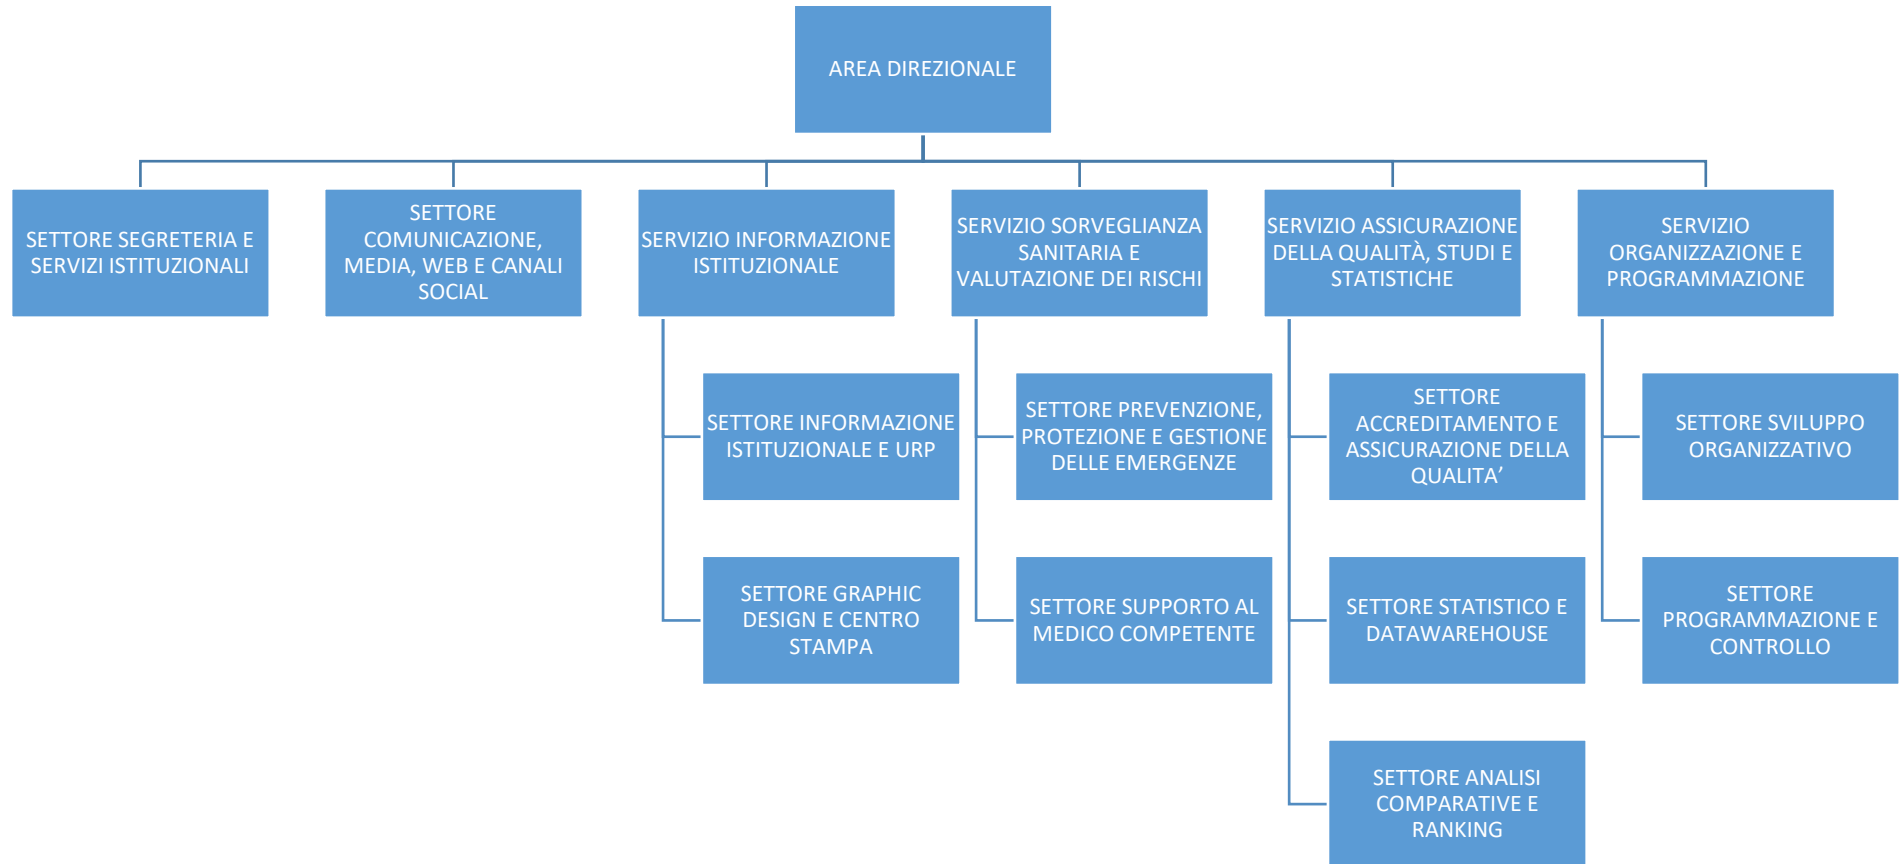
AREA DIREZIONALE

SETTORE SEGRETERIA E SERVIZI ISTITUZIONALI

SETTORE COMUNICAZIONE, MEDIA, WEB E CANALI SOCIAL

SERVIZIO INFORMAZIONE ISTITUZIONALE

SETTORE INFORMAZIONE ISTITUZIONALE E URP

SETTORE GRAPHIC DESIGN E CENTRO STAMPA

SERVIZIO SORVEGLIANZA SANITARIA E VALUTAZIONE DEI RISCHI

SETTORE PREVENZIONE, PROTEZIONE E GESTIONE DELLE EMERGENZE

SETTORE SUPPORTO AL MEDICO COMPETENTE

SERVIZIO ASSICURAZIONE DELLA QUALITÀ, STUDI E STATISTICHE

SETTORE ACCREDITAMENTO E ASSICURAZIONE DELLA QUALITA’

SETTORE STATISTICO E DATAWAREHOUSE

SETTORE ANALISI COMPARATIVE E RANKING

SERVIZIO ORGANIZZAZIONE E PROGRAMMAZIONE

SETTORE SVILUPPO ORGANIZZATIVO

SETTORE PROGRAMMAZIONE E CONTROLLO